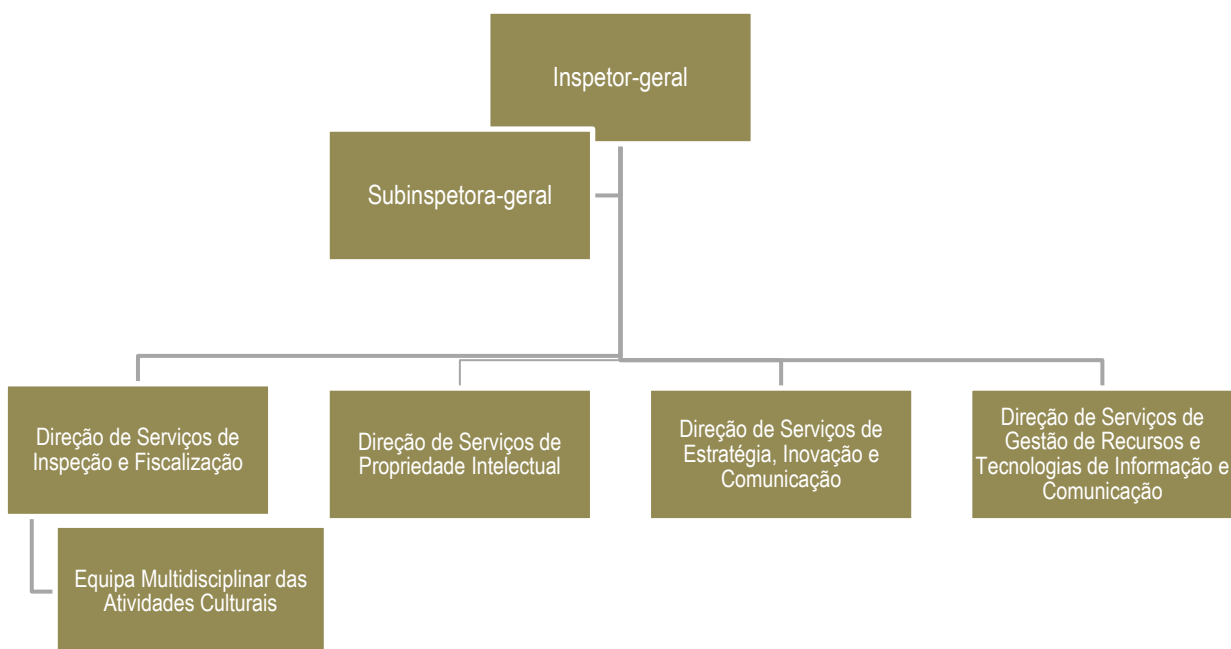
Inspetor-geral

Subinspetora-geral

Direção de Serviços de Inspeção e Fiscalização

Equipa Multidisciplinar das Atividades Culturais

Direção de Serviços de Propriedade Intelectual

Direção de Serviços de Estratégia, Inovação e Comunicação

Direção de Serviços de Gestão de Recursos e Tecnologias de Informação e Comunicação